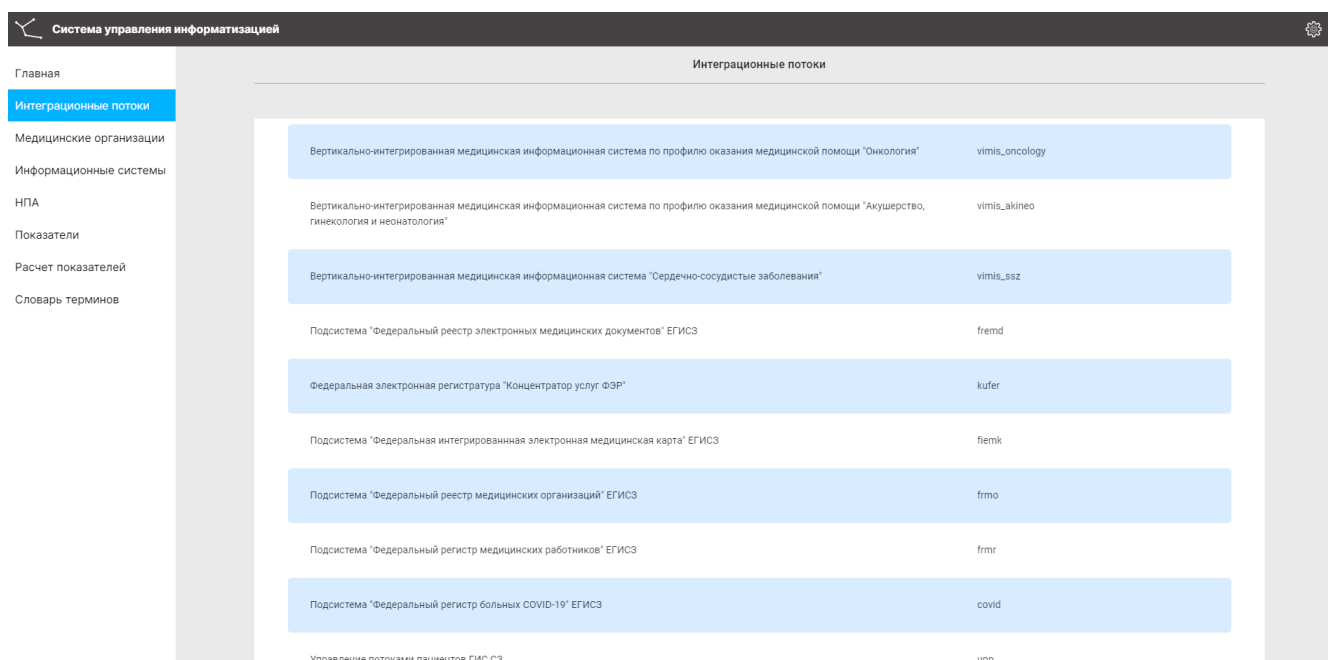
Система управления информатизацией

Главная
Интеграционные потоки
Медицинские организации
Информационные системы
НПА
Показатели
Расчет показателей
Словарь терминов

Интеграционные потоки

| | |
|---|---|
| Вертикально-интегрированная медицинская информационная система по профилю оказания медицинской помощи "Онкология" | vimis_oncology |
| Вертикально-интегрированная медицинская информационная система по профилю оказания медицинской помощи "Акушерство, гинекология и неонатология" | vimis_akineo |
| Вертикально-интегрированная медицинская информационная система "Сердечно-сосудистые заболевания" | vimis_ssz |
| Подсистема "Федеральный реестр электронных медицинских документов" ЕГИСЗ | fremd |
| Федеральная электронная регистратура "Концентратор услуг ФЭР" | kufer |
| Подсистема "Федеральная интегрированнная электронная медицинская карта" ЕГИСЗ | fiemk |
| Подсистема "Федеральный реестр медицинских организаций" ЕГИСЗ | frmo |
| Подсистема "Федеральный регистр медицинских работников" ЕГИСЗ | frmr |
| Подсистема "Федеральный регистр больных COVID-19" ЕГИСЗ | covid |
| Управление потоками пациентов ГИС СЗ | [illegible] |